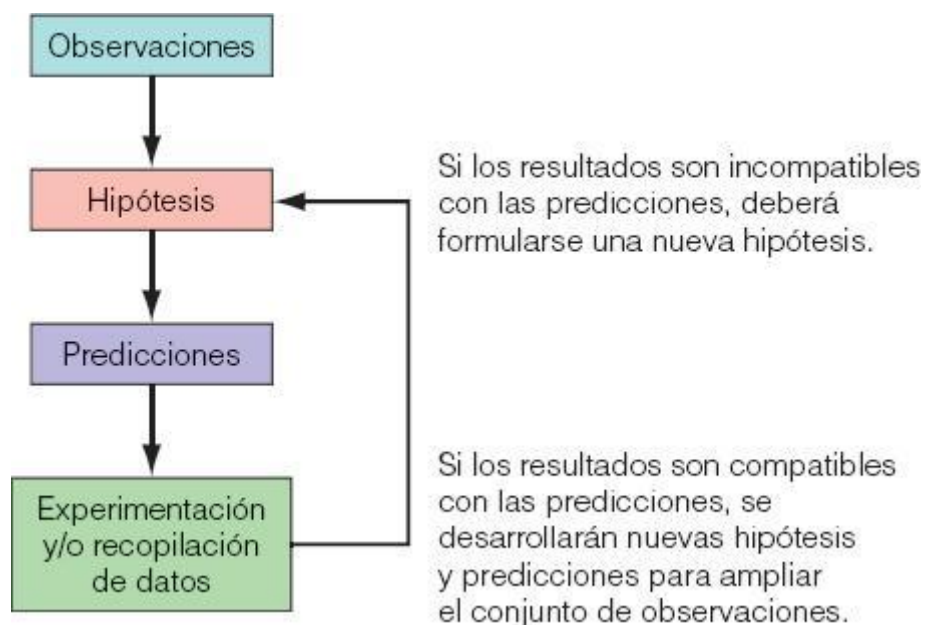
Observaciones

Hipótesis

Predicciones

Experimentación y/o recopilación de datos

Si los resultados son incompatibles con las predicciones, deberá formularse una nueva hipótesis.

Si los resultados son compatibles con las predicciones, se desarrollarán nuevas hipótesis y predicciones para ampliar el conjunto de observaciones.